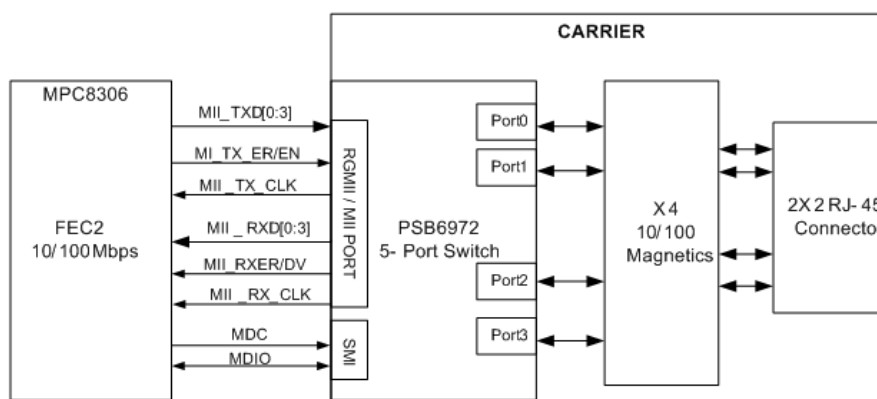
CARRIER

MPC8306

FEC2
10/100 Mbps

MII_TXD[0:3]

MI_TX_ER/EN

MII_TX_CLK

MII _ RXD[0:3]

MII_RXER/DV

MII_RX_CLK

MDC

MDIO

RGMII / MII PORT

SMI

PSB6972
5- Port Switch

Port0

Port1

Port2

Port3

X 4
10/100
Magnetics

2X 2 RJ- 45
Connecto